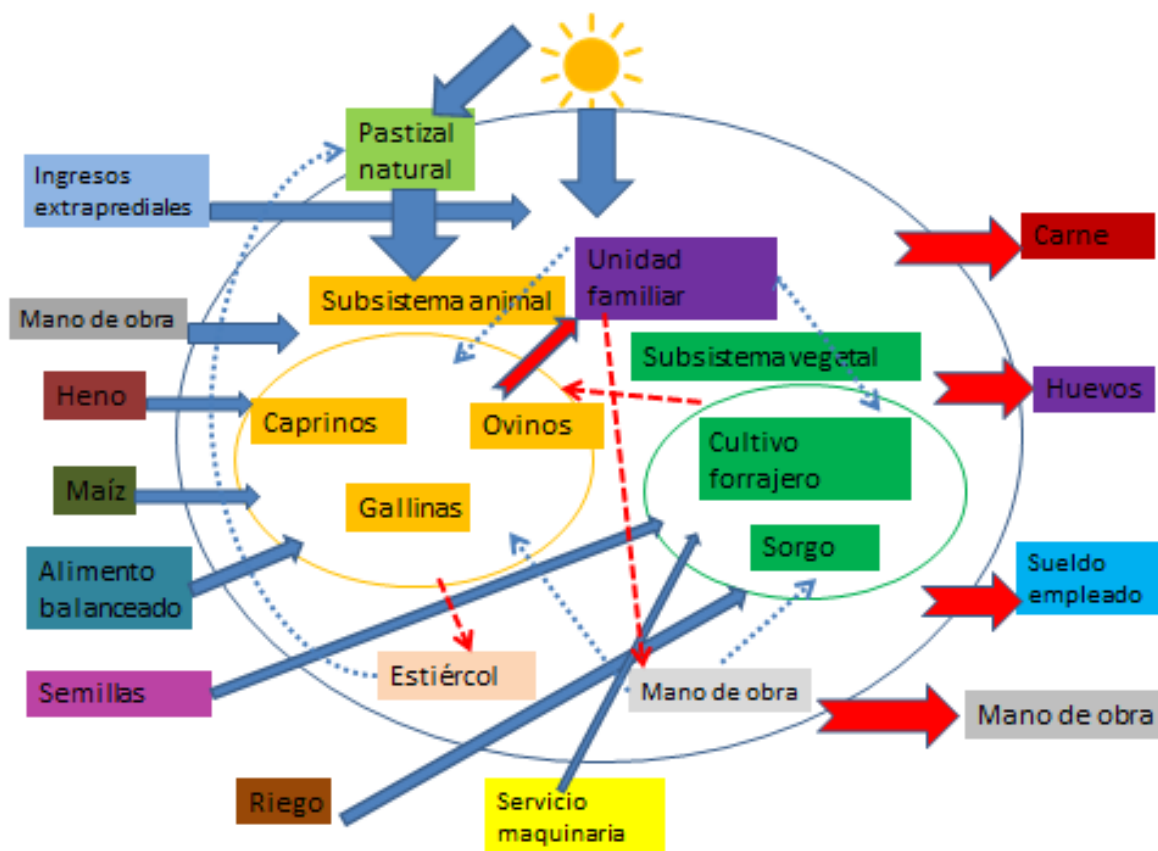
Pastizal natural

Ingresos extraprediales

Unidad familiar

Carne

Mano de obra

Subsistema animal

Subsistema vegetal

Huevos

Heno

Caprinos

Ovinos

Cultivo forrajero

Maíz

Gallinas

Sorgo

Alimento balanceado

Sueldo empleado

Semillas

Estiércol

Mano de obra

Mano de obra

Riego

Servicio maquinaria